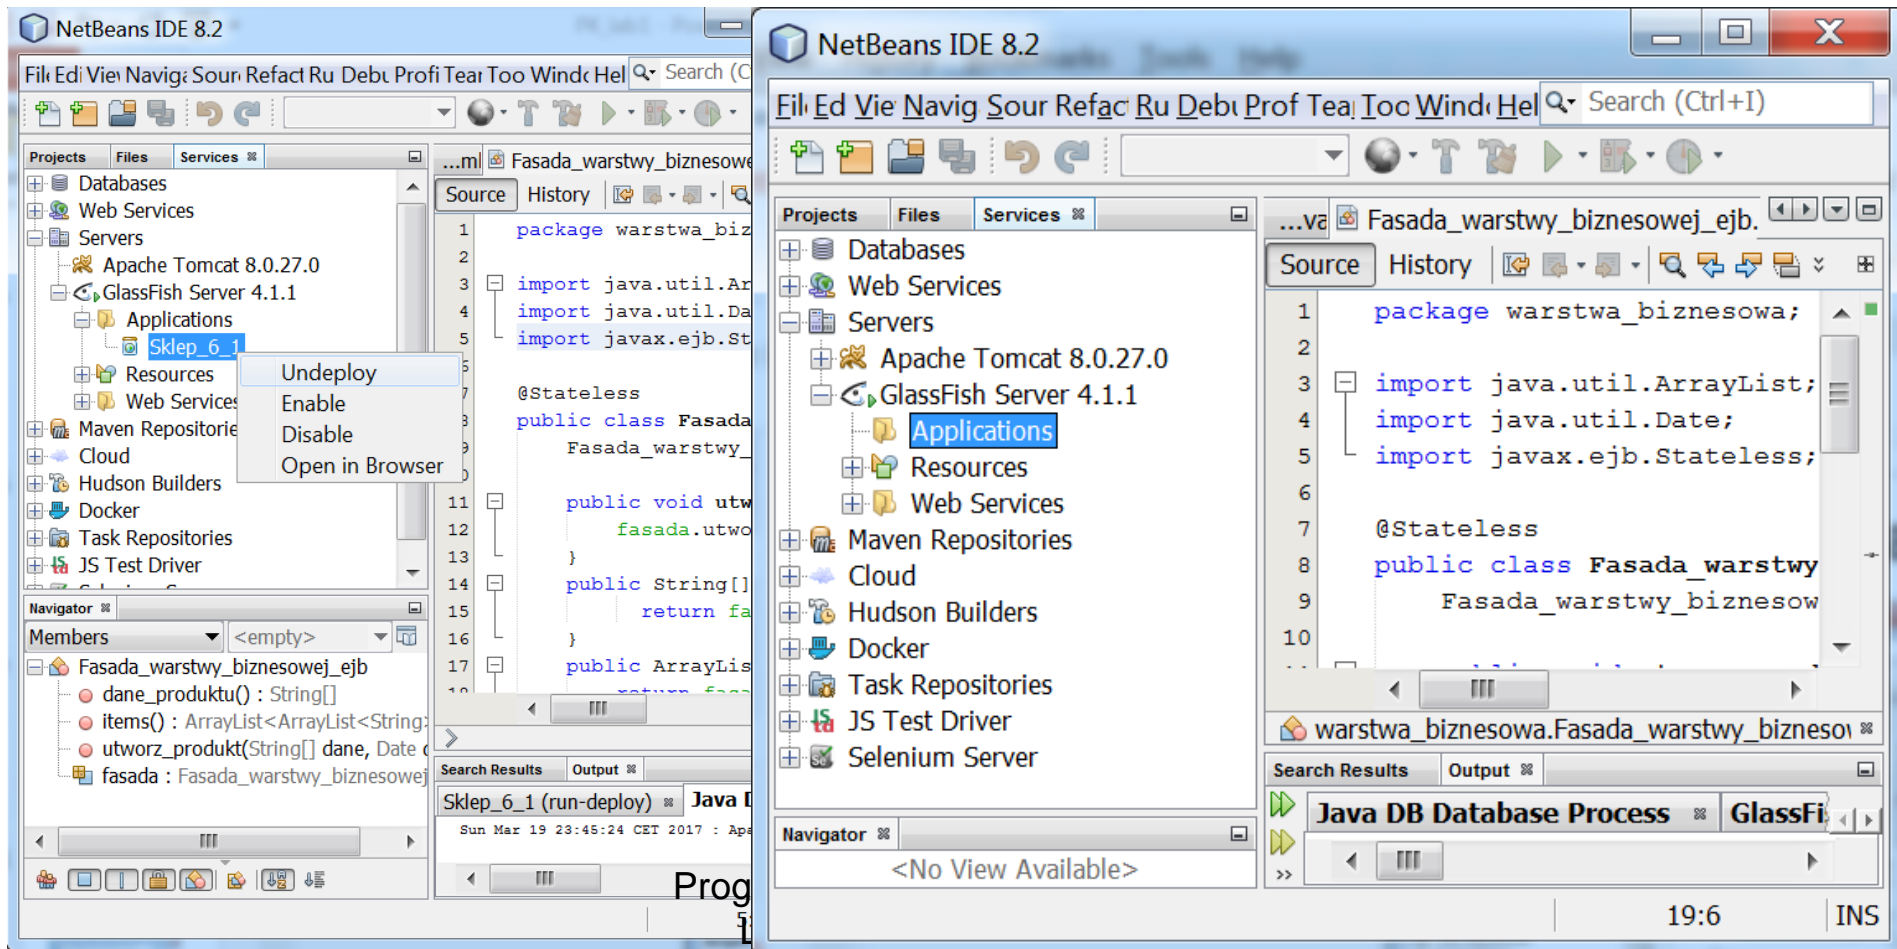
NetBeans IDE 8.2

Fil Edi Vie Navig Sour Refact Ru Debu Profi Tear Too Wind Hel Search (C

Projects Files Services

Databases
Web Services
Servers
Apache Tomcat 8.0.27.0
GlassFish Server 4.1.1
Applications
Sklep_6_1
Resources
Web Services
Maven Repositorie
Cloud
Hudson Builders
Docker
Task Repositories
JS Test Driver

Undeploy
Enable
Disable
Open in Browser

Navigator
Members <empty>
Fasada_warstwy_biznesowej_ejb
dane_produktu() : String[]
items() : ArrayList<ArrayList<String
utworz_produkt(String[] dane, Date
fasada : Fasada_warstwy_biznesowej

...ml Fasada_warstwy_biznesowe
Source History
1 package warstwa_biz
2
3 import java.util.Ar
4 import java.util.Da
5 import javax.ejb.St
@Stateless
public class Fasada
Fasada_warstwy_
11 public void utw
12 fasada.utwo
13 }
14 public String[]
15 return fa
16 }
17 public ArrayLis

Search Results Output
Sklep_6_1 (run-deploy) Java
Sun Mar 19 23:45:24 CET 2017 : Apa
Prog

NetBeans IDE 8.2

Fil Ed Vie Navig Sour Refac Ru Debu Prof Tea Too Wind Hel Search (Ctrl+I)

Projects Files Services
Databases
Web Services
Servers
Apache Tomcat 8.0.27.0
GlassFish Server 4.1.1
Applications
Resources
Web Services
Maven Repositories
Cloud
Hudson Builders
Docker
Task Repositories
JS Test Driver
Selenium Server

Navigator
<No View Available>

...va Fasada_warstwy_biznesowej_ejb.
Source History
1 package warstwa_biznesowa;
2
3 import java.util.ArrayList;
4 import java.util.Date;
5 import javax.ejb.Stateless;
6
7 @Stateless
8 public class Fasada_warstwy
9 Fasada_warstwy_biznesow
10

warstwa_biznesowa.Fasada_warstwy_biznesow

Search Results Output
Java DB Database Process GlassFi

19:6 INS